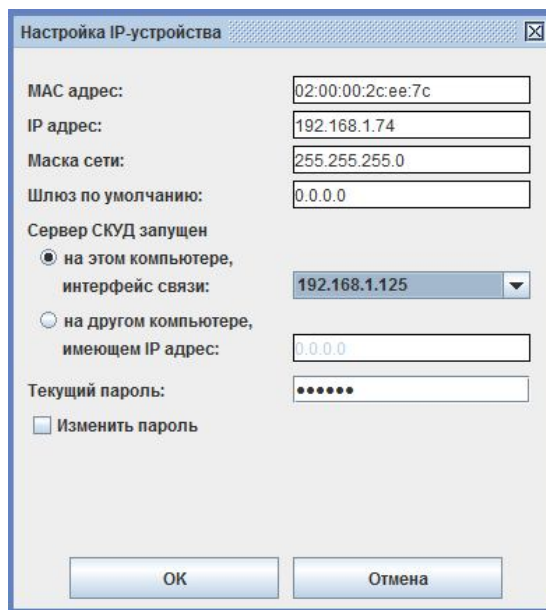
Настройка IP-устройства

MAC адрес: 02:00:00:2c:ee:7c
IP адрес: 192.168.1.74
Маска сети: 255.255.255.0
Шлюз по умолчанию: 0.0.0.0

Сервер СКУД запущен
на этом компьютере, интерфейс связи: 192.168.1.125
на другом компьютере, имеющем IP адрес: 0.0.0.0

Текущий пароль: ••••••

Изменить пароль

OK
Отмена